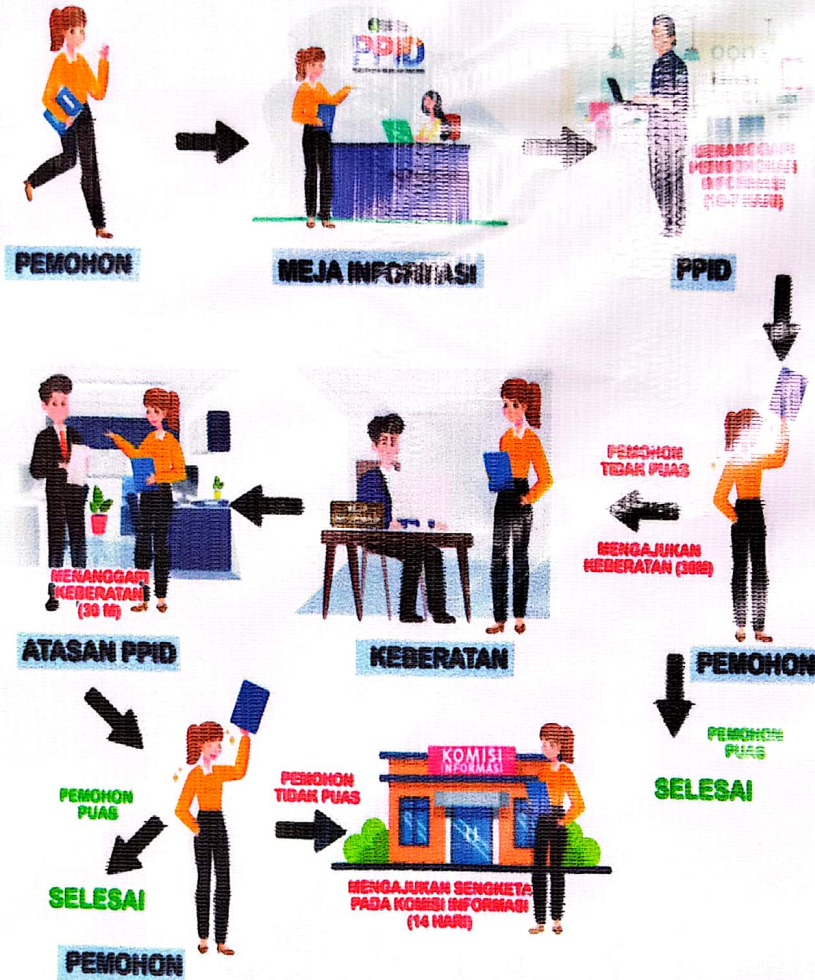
PEMOHON

PPID

MEJA INFORMASI

MENANGGAPI PERMOHONAN INFORMASI ([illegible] HARI)

PPID

PEMOHON TIDAK PUAS

MENGAJUKAN KEBERATAN (30HR)

PEMOHON

PEMOHON PUAS

SELESAI

MENANGGAPI KEBERATAN (30 H)

ATASAN PPID

KEBERATAN

PEMOHON PUAS

SELESAI

PEMOHON

PEMOHON TIDAK PUAS

KOMISI INFORMASI

MENGAJUKAN SENGKETA PADA KOMISI INFORMASI (14 HARI)